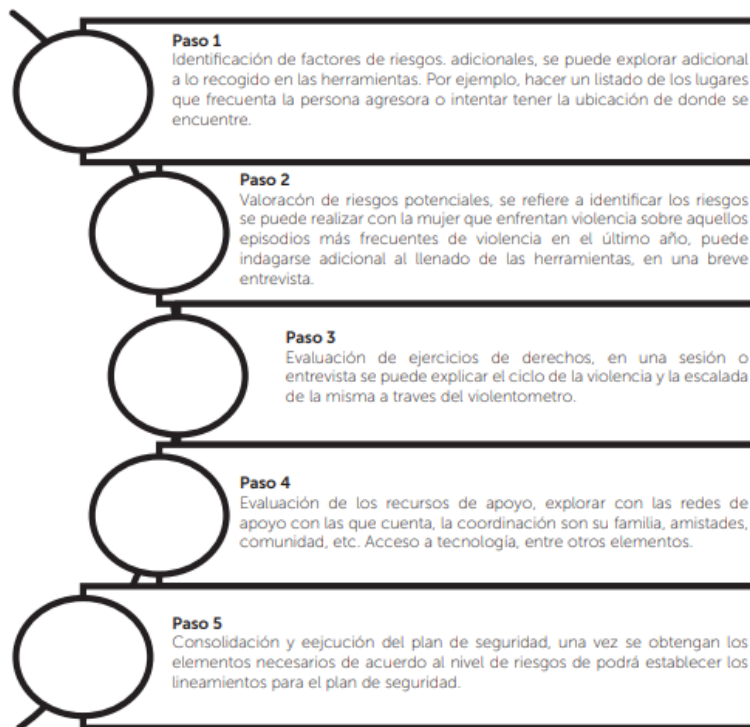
Paso 1
Identificación de factores de riesgos. adicionales, se puede explorar adicional a lo recogido en las herramientas. Por ejemplo, hacer un listado de los lugares que frecuenta la persona agresora o intentar tener la ubicación de donde se encuentre.

Paso 2
Valoracón de riesgos potenciales, se refiere a identificar los riesgos se puede realizar con la mujer que enfrentan violencia sobre aquellos episodios más frecuentes de violencia en el último año, puede indagarse adicional al llenado de las herramientas, en una breve entrevista.

Paso 3
Evaluación de ejercicios de derechos, en una sesión o entrevista se puede explicar el ciclo de la violencia y la escalada de la misma a traves del violentometro.

Paso 4
Evaluación de los recursos de apoyo, explorar con las redes de apoyo con las que cuenta, la coordinación son su familia, amistades, comunidad, etc. Acceso a tecnología, entre otros elementos.

Paso 5
Consolidación y eejcución del plan de seguridad, una vez se obtengan los elementos necesarios de acuerdo al nivel de riesgos de podrá establecer los lineamientos para el plan de seguridad.